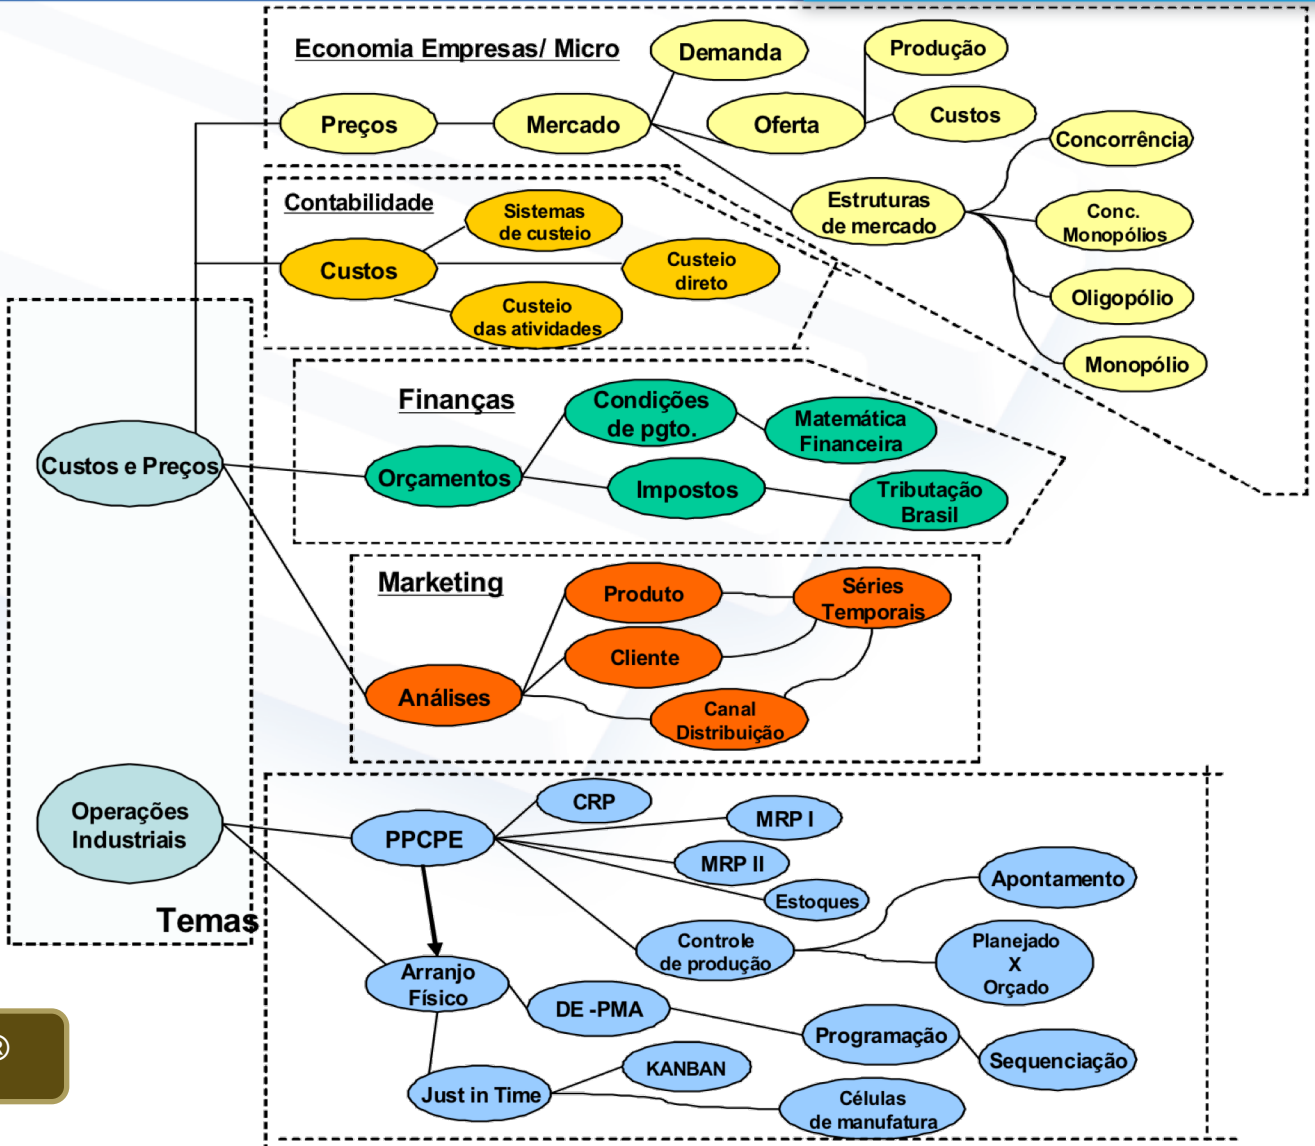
Economia Empresas/ Micro

Demanda

Produção

Preços

Mercado

Oferta

Custos

Concorrência

Estruturas de mercado

Conc. Monopólios

Oligopólio

Monopólio

Contabilidade

Sistemas de custeio

Custos

Custeio direto

Custeio das atividades

Finanças

Condições de pgto.

Matemática Financeira

Custos e Preços

Orçamentos

Impostos

Tributação Brasil

Marketing

Produto

Séries Temporais

Cliente

Análises

Canal Distribuição

Operações Industriais

PPCPE

CRP

MRP I

MRP II

Estoques

Apontamento

Temas

Controle de produção

Planejado X Orçado

Arranjo Físico

DE -PMA

Programação

Sequenciação

KANBAN

Just in Time

Células de manufatura